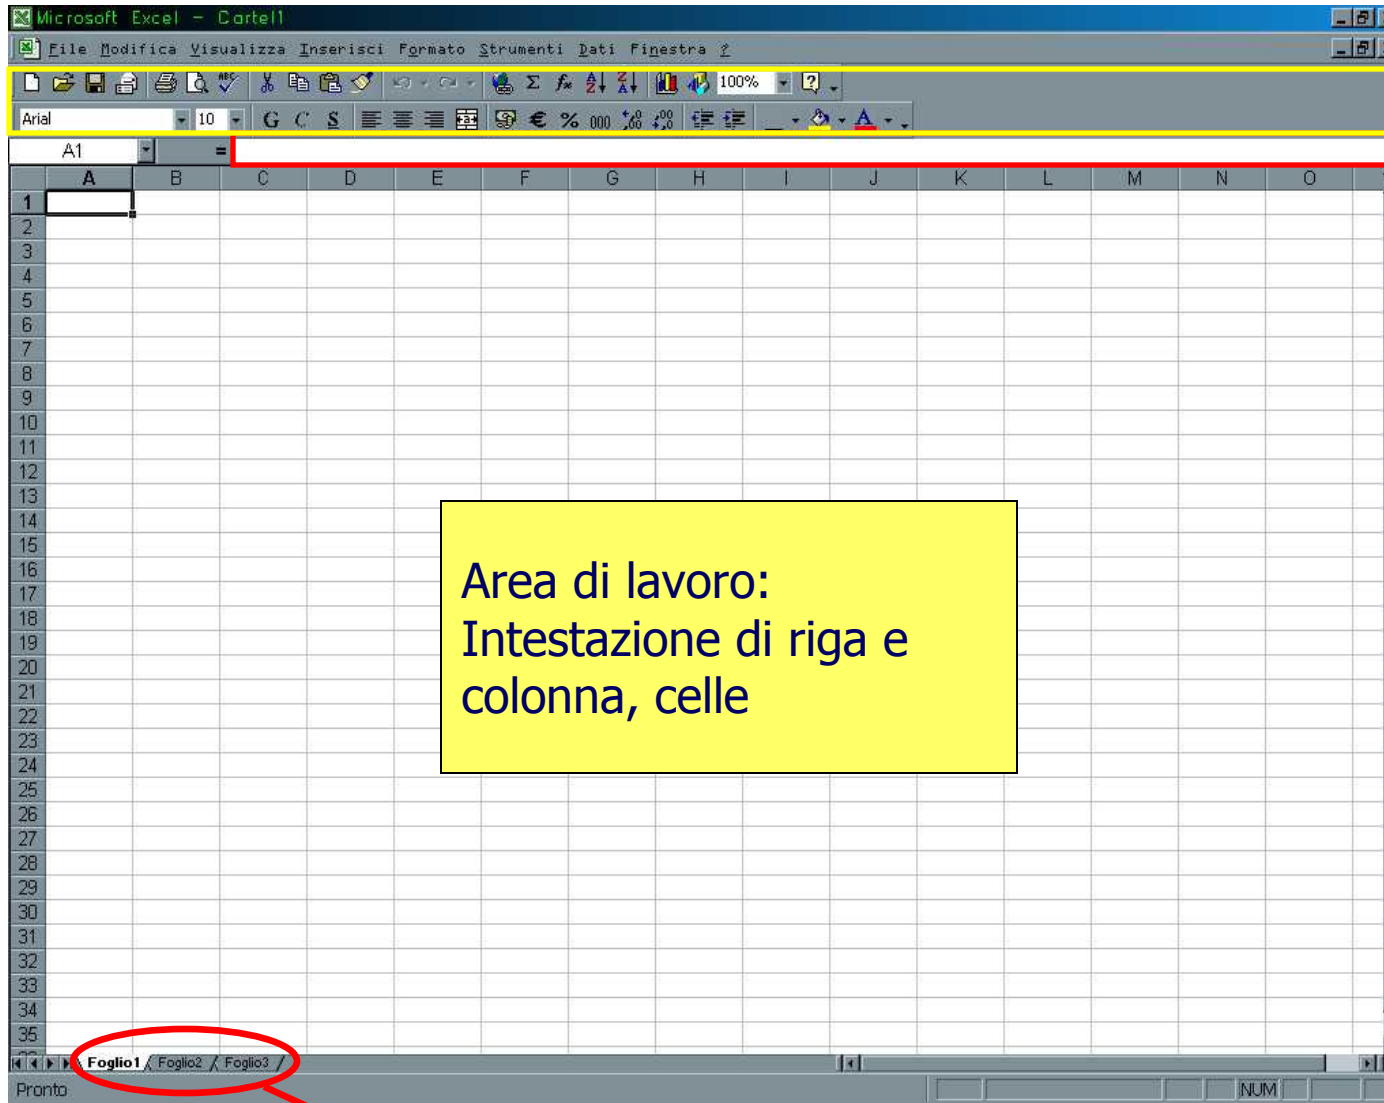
Microsoft Excel - Cartel1

File Modifica Visualizza Inserisci Formato Strumenti Dati Finestra ?

100%

Arial 10 G C S € % 000

A1 =

| | A | B | C | D | E | F | G | H | I | J | K | L | M | N | O |
|---|---|---|---|---|---|---|---|---|---|---|---|---|---|---|---|
| 1 | | | | | | | | | | | | | | | |
| 2 | | | | | | | | | | | | | | | |
| 3 | | | | | | | | | | | | | | | |
| 4 | | | | | | | | | | | | | | | |
| 5 | | | | | | | | | | | | | | | |
| 6 | | | | | | | | | | | | | | | |
| 7 | | | | | | | | | | | | | | | |
| 8 | | | | | | | | | | | | | | | |
| 9 | | | | | | | | | | | | | | | |
| 10 | | | | | | | | | | | | | | | |
| 11 | | | | | | | | | | | | | | | |
| 12 | | | | | | | | | | | | | | | |
| 13 | | | | | | | | | | | | | | | |
| 14 | | | | | | | | | | | | | | | |
| 15 | | | | | | | | | | | | | | | |
| 16 | | | | | | | | | | | | | | | |
| 17 | | | | | | | | | | | | | | | |
| 18 | | | | | | | | | | | | | | | |
| 19 | | | | | | | | | | | | | | | |
| 20 | | | | | | | | | | | | | | | |
| 21 | | | | | | | | | | | | | | | |
| 22 | | | | | | | | | | | | | | | |
| 23 | | | | | | | | | | | | | | | |
| 24 | | | | | | | | | | | | | | | |
| 25 | | | | | | | | | | | | | | | |
| 26 | | | | | | | | | | | | | | | |
| 27 | | | | | | | | | | | | | | | |
| 28 | | | | | | | | | | | | | | | |
| 29 | | | | | | | | | | | | | | | |
| 30 | | | | | | | | | | | | | | | |
| 31 | | | | | | | | | | | | | | | |
| 32 | | | | | | | | | | | | | | | |
| 33 | | | | | | | | | | | | | | | |
| 34 | | | | | | | | | | | | | | | |
| 35 | | | | | | | | | | | | | | | |

Area di lavoro: Intestazione di riga e colonna, celle

Foglio1 Foglio2 Foglio3

Pronto NUM